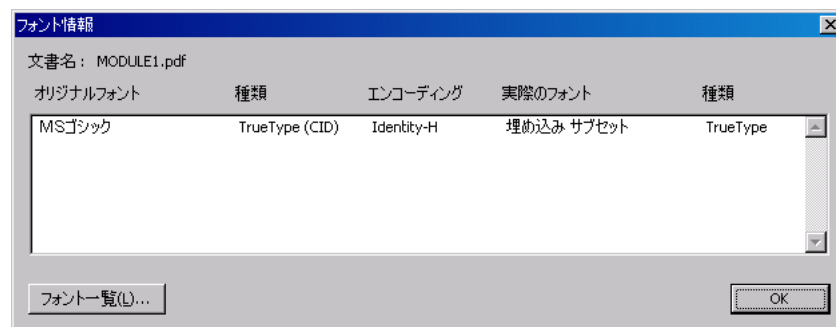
フォント情報

文書名： MODULE1.pdf

| オリジナルフォント | 種類 | エンコーディング | 実際のフォント | 種類 |
|---|---|---|---|---|
| MSゴシック | TrueType (CID) | Identity-H | 埋め込み サブセット | TrueType |

フォント一覧(L)...

OK